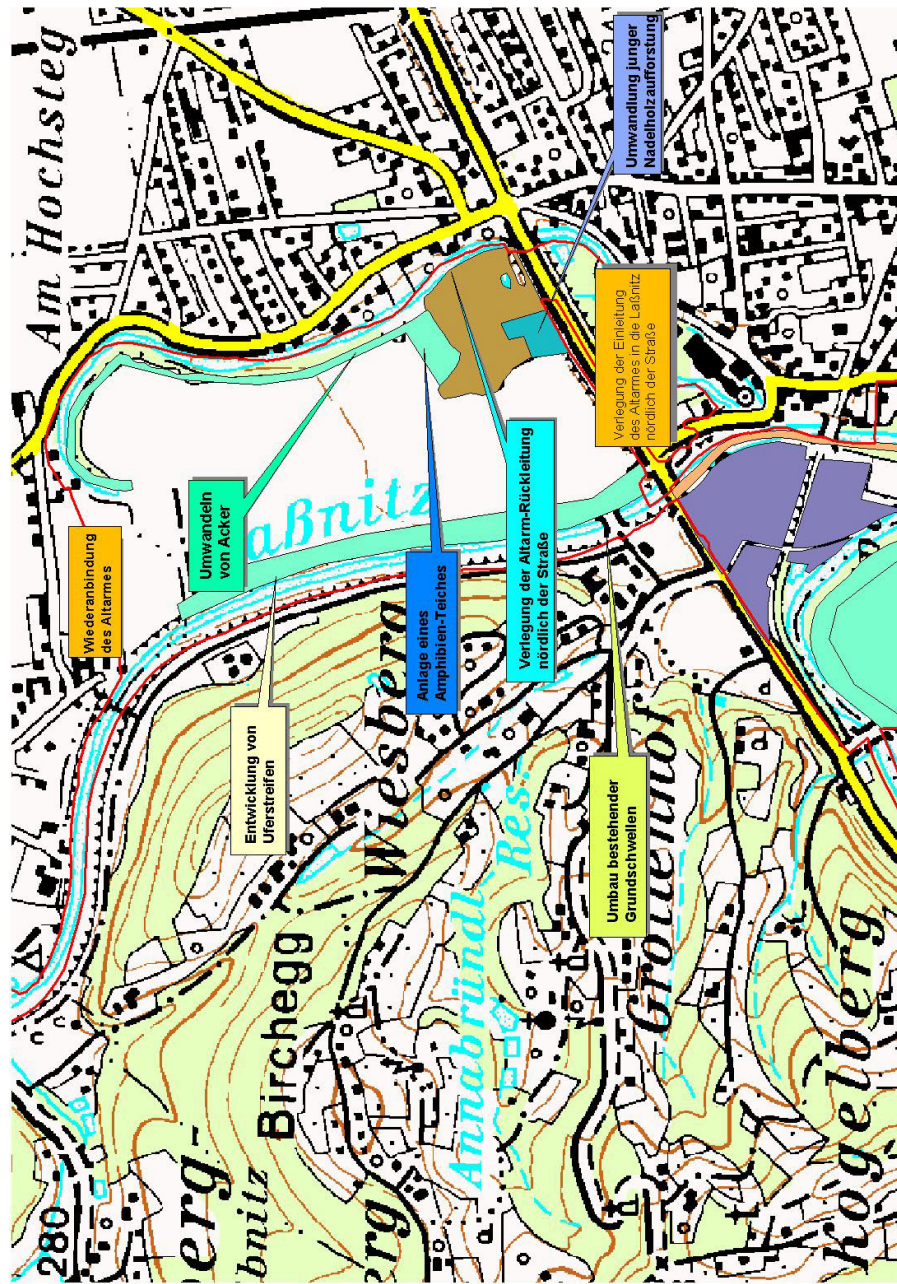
Am Hochsteg

Umwandlung junger Nadelholzaufforstung

Verlegung der Einleitung des Altarmes in die Laßnitz nördlich der Straße

Verlegung der Altarm-Rückleitung nördlich der Straße

Anlage eines Amphibien-Teiches

Umwandeln von Acker

Wiederanbindung des Altarmes

Entwicklung von Uferstreifen

Umbau bestehender Grundschwellen

Laßnitz

Wiesberg

Birchegg

Grottenhof

Annabründl Res.

Kogelberg

berg

erg-

ßnitz

280